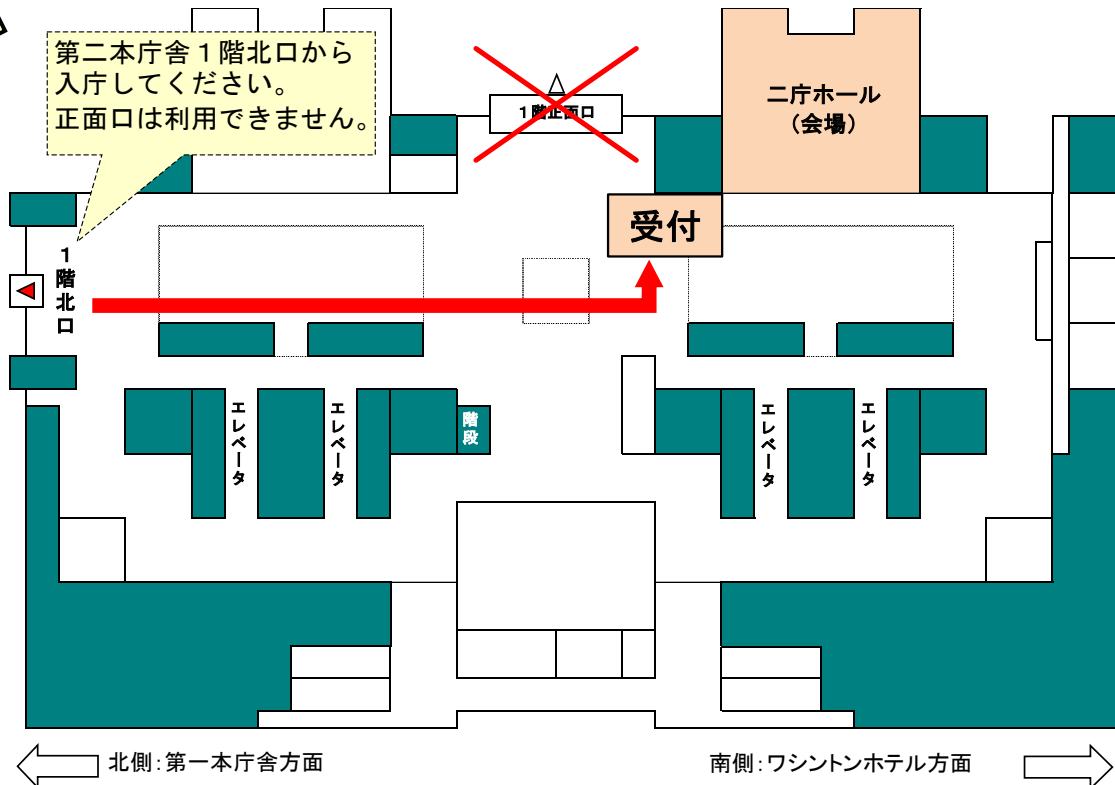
第二本庁舎１階北口から入庁してください。
正面口は利用できません。

１階正面口

二庁ホール
（会場）

受付

１
階
北
口

エレベータ

エレベータ

階段

エレベータ

エレベータ

北側：第一本庁舎方面

南側：ワシントンホテル方面